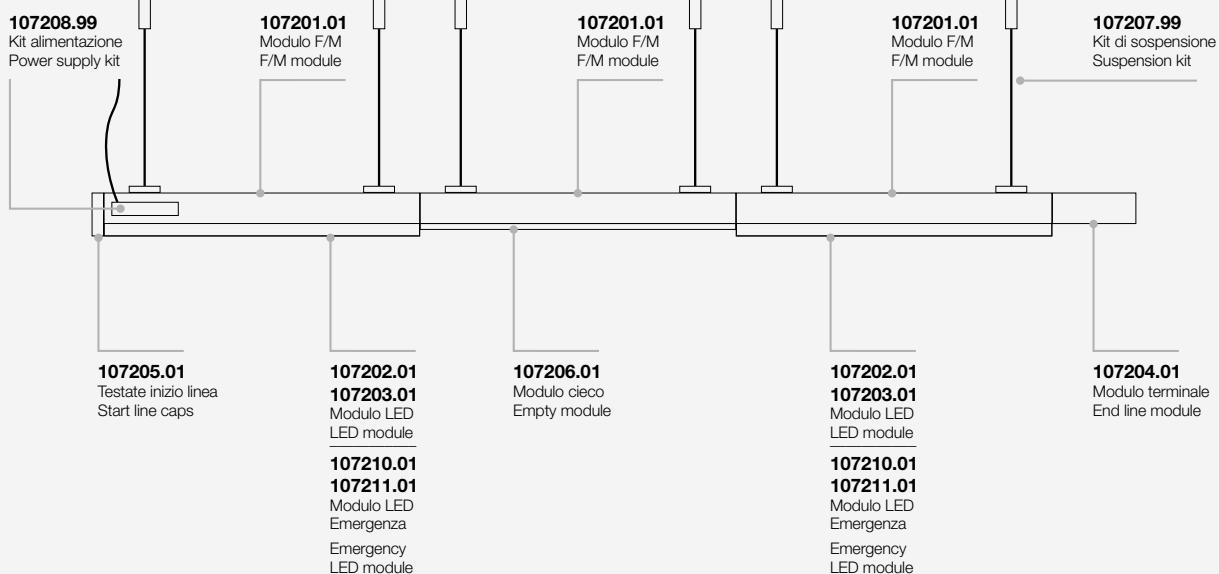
107208.99
Kit alimentazione
Power supply kit

107201.01
Modulo F/M
F/M module

107201.01
Modulo F/M
F/M module

107201.01
Modulo F/M
F/M module

107207.99
Kit di sospensione
Suspension kit

107205.01
Testate inizio linea
Start line caps

107202.01
107203.01
Modulo LED
LED module

107210.01
107211.01
Modulo LED
Emergenza

Emergency
LED module

107206.01
Modulo cieco
Empty module

107202.01
107203.01
Modulo LED
LED module

107210.01
107211.01
Modulo LED
Emergenza

Emergency
LED module

107204.01
Modulo terminale
End line module